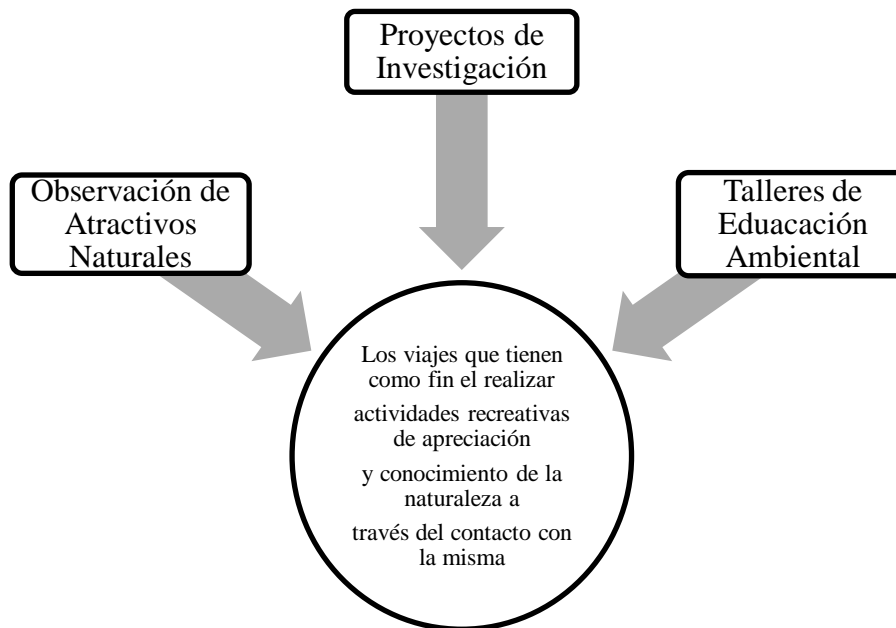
Proyectos de Investigación

Observación de Atractivos Naturales

Talleres de Eduacación Ambiental

Los viajes que tienen como fin el realizar actividades recreativas de apreciación y conocimiento de la naturaleza a través del contacto con la misma